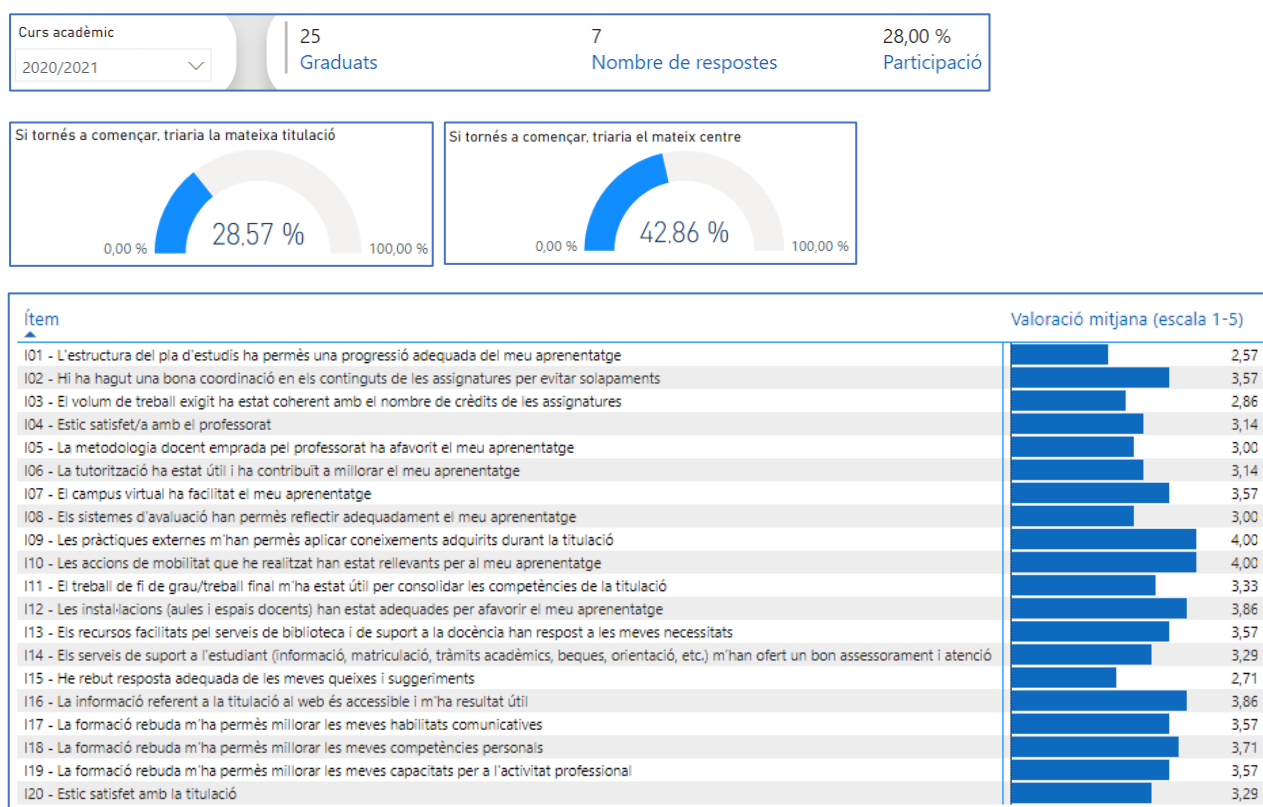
Curs acadèmic

2020/2021

25
Graduats

7
Nombre de respostes

28,00 %
Participació

Si tornés a començar, triaria la mateixa titulació

0,00 %

28,57 %

100,00 %

Si tornés a començar, triaria el mateix centre

0,00 %

42,86 %

100,00 %

| Ítem | Valoració mitjana (escala 1-5) |
|---|---|
| I01 - L'estructura del pla d'estudis ha permès una progressió adequada del meu aprenentatge | 2,57 |
| I02 - Hi ha hagut una bona coordinació en els continguts de les assignatures per evitar solapaments | 3,57 |
| I03 - El volum de treball exigit ha estat coherent amb el nombre de crèdits de les assignatures | 2,86 |
| I04 - Estic satisfet/a amb el professorat | 3,14 |
| I05 - La metodologia docent emprada pel professorat ha afavorit el meu aprenentatge | 3,00 |
| I06 - La tutorització ha estat útil i ha contribuït a millorar el meu aprenentatge | 3,14 |
| I07 - El campus virtual ha facilitat el meu aprenentatge | 3,57 |
| I08 - Els sistemes d'avaluació han permès reflectir adequadament el meu aprenentatge | 3,00 |
| I09 - Les pràctiques externes m'han permès aplicar coneixements adquirits durant la titulació | 4,00 |
| I10 - Les accions de mobilitat que he realitzat han estat rellevants per al meu aprenentatge | 4,00 |
| I11 - El treball de fi de grau/treball final m'ha estat útil per consolidar les competències de la titulació | 3,33 |
| I12 - Les instal·lacions (aules i espais docents) han estat adequades per afavorir el meu aprenentatge | 3,86 |
| I13 - Els recursos facilitats pel serveis de biblioteca i de suport a la docència han respost a les meves necessitats | 3,57 |
| I14 - Els serveis de suport a l'estudiant (informació, matriculació, tràmits acadèmics, beques, orientació, etc.) m'han ofert un bon assessorament i atenció | 3,29 |
| I15 - He rebut resposta adequada de les meves queixes i suggeriments | 2,71 |
| I16 - La informació referent a la titulació al web és accessible i m'ha resultat útil | 3,86 |
| I17 - La formació rebuda m'ha permès millorar les meves habilitats comunicatives | 3,57 |
| I18 - La formació rebuda m'ha permès millorar les meves competències personals | 3,71 |
| I19 - La formació rebuda m'ha permès millorar les meves capacitats per a l'activitat professional | 3,57 |
| I20 - Estic satisfet amb la titulació | 3,29 |